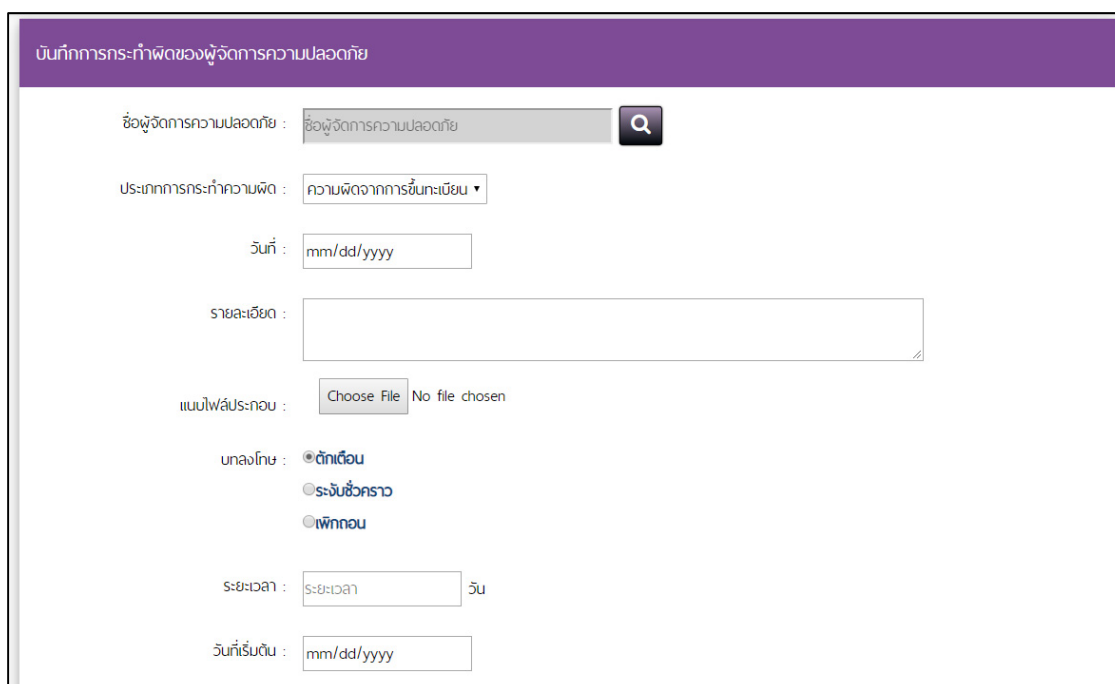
บันทึกการกระทำผิดของผู้จัดการความปลอดภัย

ชื่อผู้จัดการความปลอดภัย : ชื่อผู้จัดการความปลอดภัย

ประเภทการกระทำความผิด : ความผิดจากการขึ้นทะเบียน ▾

วันที่ : mm/dd/yyyy

รายละเอียด :

แนบไฟล์ประกอบ : Choose File No file chosen

บทลงโทษ : ตักเตือน
ระงับชั่วคราว
เพิกถอน

ระยะเวลา : ระยะเวลา วัน

วันที่เริ่มต้น : mm/dd/yyyy